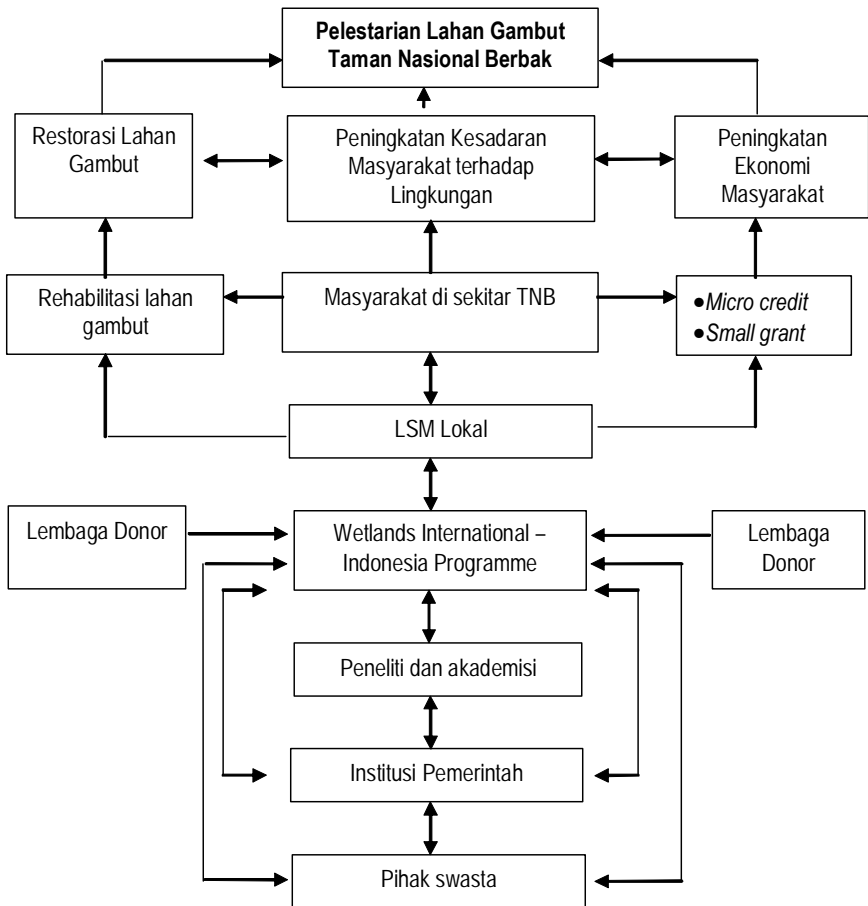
**Pelestarian Lahan Gambut Taman Nasional Berbak**

Restorasi Lahan Gambut

Peningkatan Kesadaran Masyarakat terhadap Lingkungan

Peningkatan Ekonomi Masyarakat

Rehabilitasi lahan gambut

Masyarakat di sekitar TNB

• *Micro credit*
• *Small grant*

LSM Lokal

Lembaga Donor

Wetlands International – Indonesia Programme

Lembaga Donor

Peneliti dan akademisi

Institusi Pemerintah

Pihak swasta